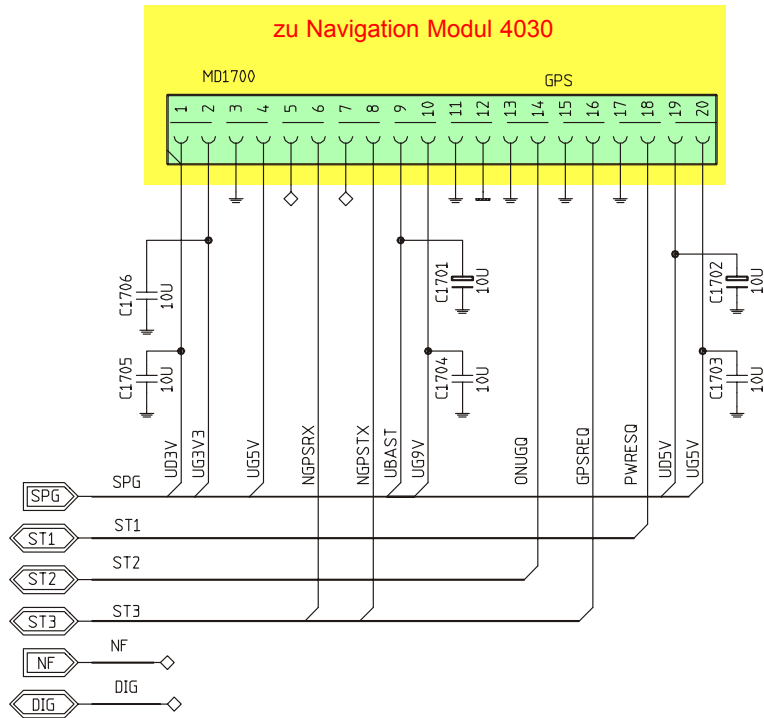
zu Navigation Modul 4030

MD1700

GPS

1 2 3 4 5 6 7 8 9 10 11 12 13 14 15 16 17 18 19 20

C1706 10U

C1705 10U

C1701 10U

C1704 10U

C1702 10U

C1703 10U

UD3V UG3V3 UG5V NGPSRX NGPSTX UBAST UG9V ONUGQ GPSREQ PWRESQ UD5V UG5V

SPG SPG

ST1 ST1

ST2 ST2

ST3 ST3

NF NF

DIG DIG